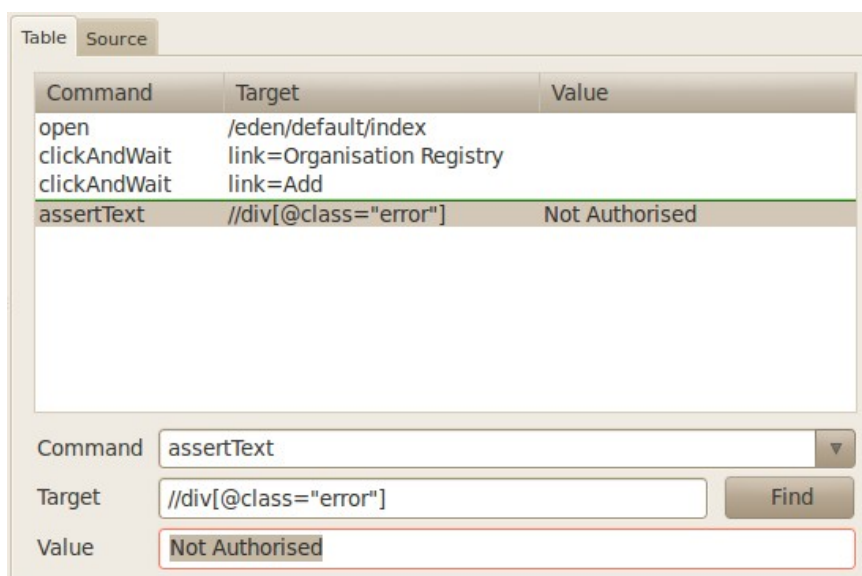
Table Source

| Command | Target | Value |
|---|---|---|
| open | /eden/default/index | |
| clickAndWait | link=Organisation Registry | |
| clickAndWait | link=Add | |
| assertText | //div[@class="error"] | Not Authorised |

Command assertText

Target //div[@class="error"] Find

Value Not Authorised